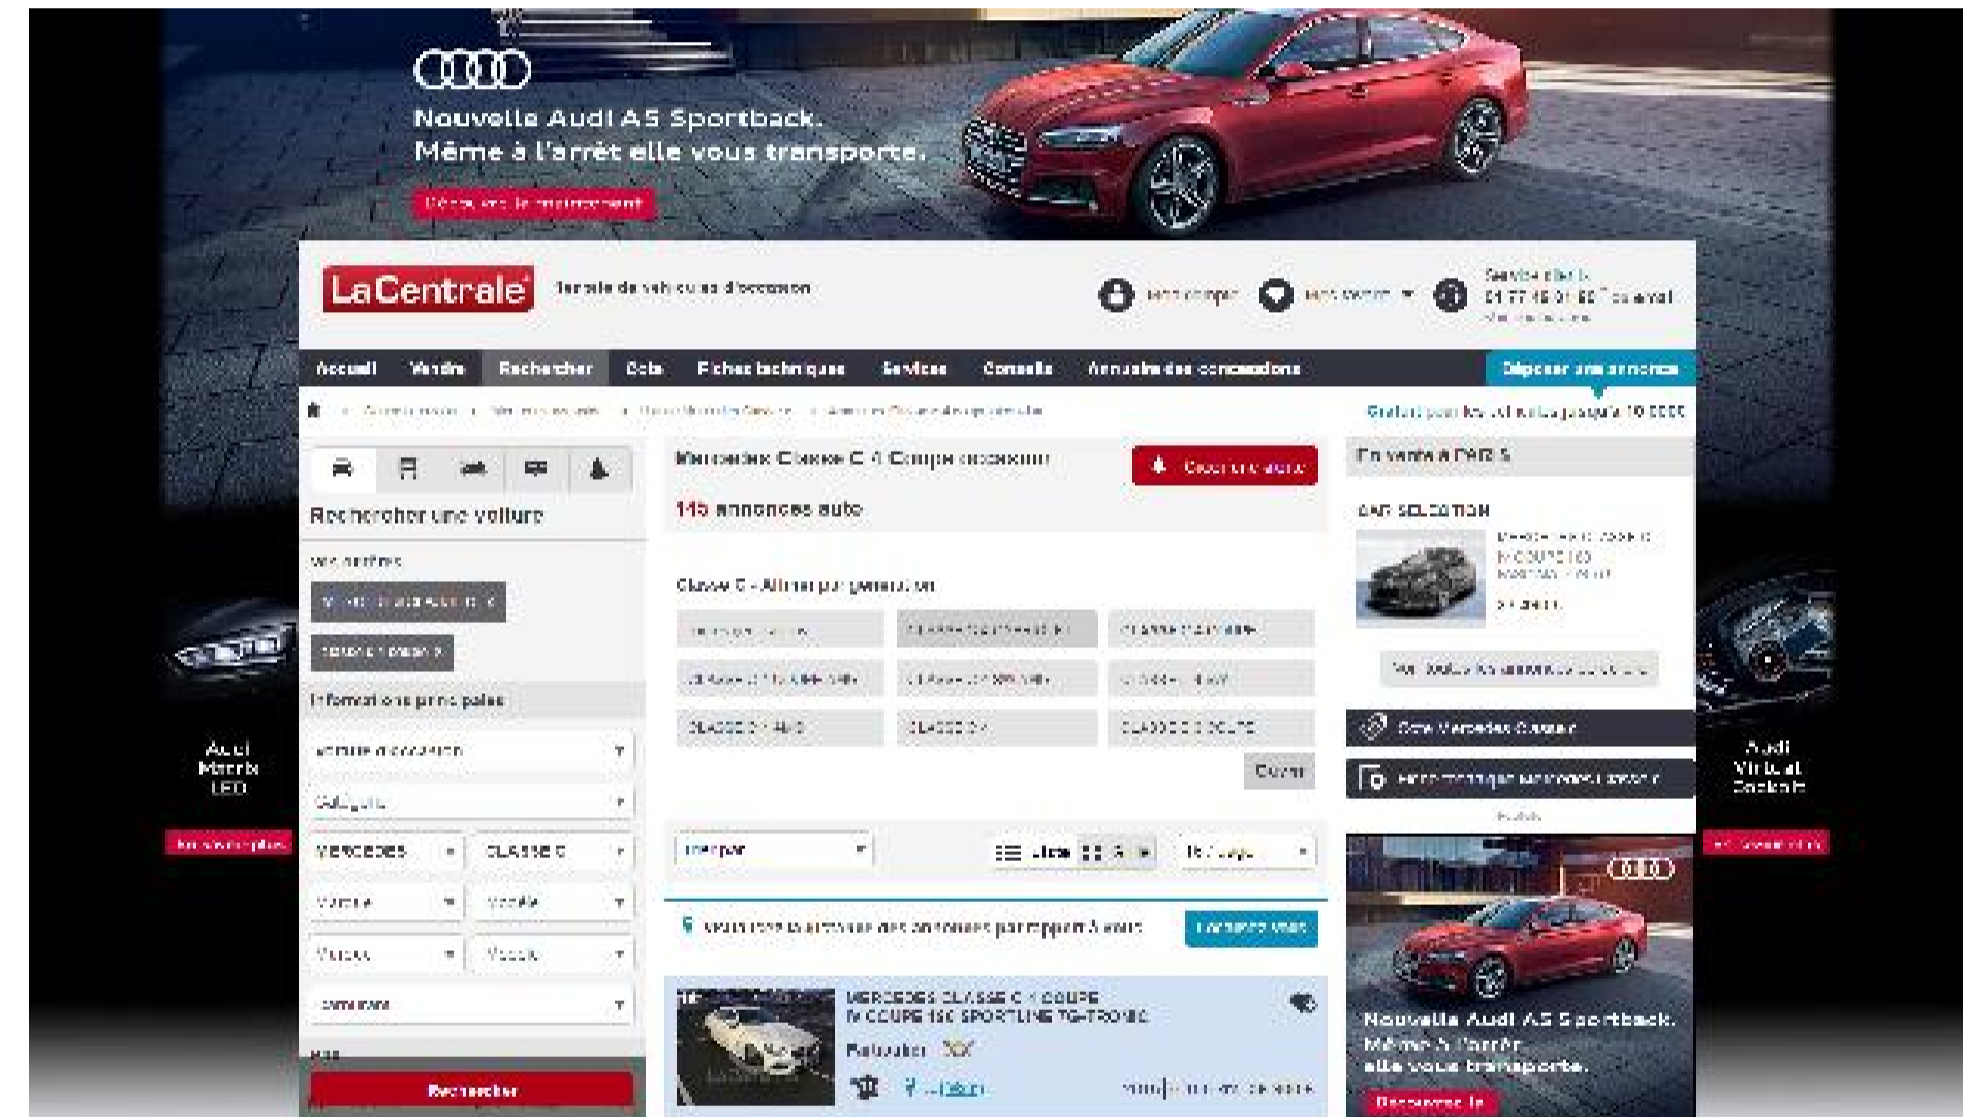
Nouvelle Audi A5 Sportback.
Même à l'arrêt elle vous transporte.

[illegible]

LaCentrale

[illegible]

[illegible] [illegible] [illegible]

Accueil | Vendre | Rechercher | Cote | Fiches techniques | Services | Conseils | Annuaire des concessions | Déposer une annonce

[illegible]

Rechercher une voiture

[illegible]

Informations principales

MERCEDES | CLASSE C

Rechercher

Mercedes Classe C 4 Coupe occasion

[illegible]

145 annonces auto

Classe C - Affiner par génération

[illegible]

Fermer

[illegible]

En vente à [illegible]

CAR SELECTION

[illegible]

Cote Mercedes Classe C

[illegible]

MERCEDES CLASSE C 4 COUPE
IV COUPE 180 SPORTLINE 7G-TRONIC

Particulier

Audi Matrix LED

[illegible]

Audi Virtual Cockpit

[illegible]

Nouvelle Audi A5 Sportback.
Même à l'arrêt
elle vous transporte.

Découvrez-la